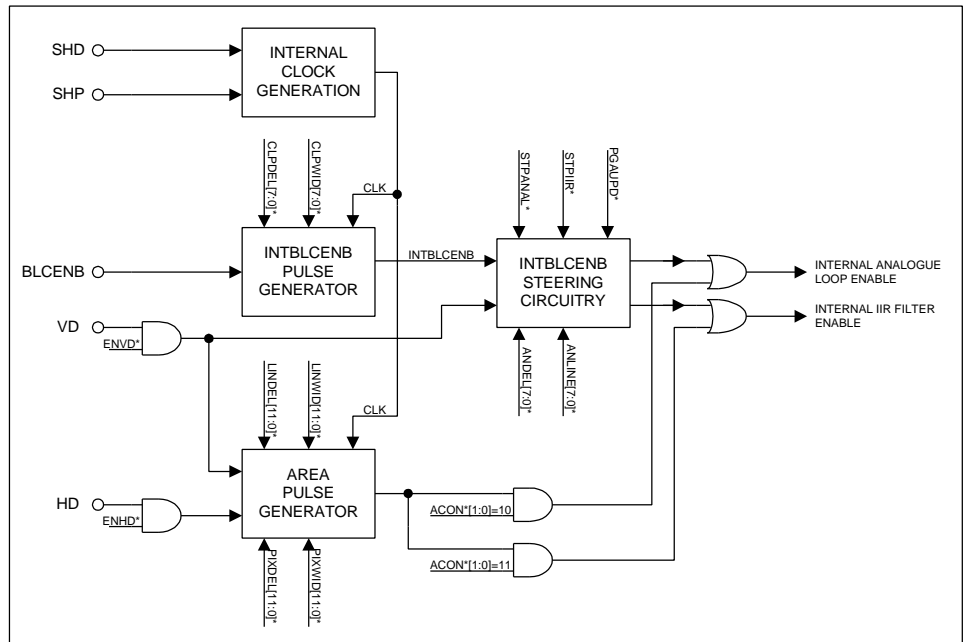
SHD
SHP
INTERNAL CLOCK GENERATION
CLPDEL[7:0]*
CLPWID[7:0]*
CLK
BLCENB
INTBLCENB PULSE GENERATOR
INTBLCENB
STPANAL*
STPIIR*
PGAUPD*
INTBLCENB STEERING CIRCUITRY
INTERNAL ANALOGUE LOOP ENABLE
INTERNAL IIR FILTER ENABLE
VD
ENVD*
ANDEL[7:0]*
ANLINE[7:0]*
LINDEL[11:0]*
LINWID[11:0]*
CLK
HD
ENHD*
AREA PULSE GENERATOR
ACON*[1:0]=10
ACON*[1:0]=11
PIXDEL[11:0]*
PIXWID[11:0]*